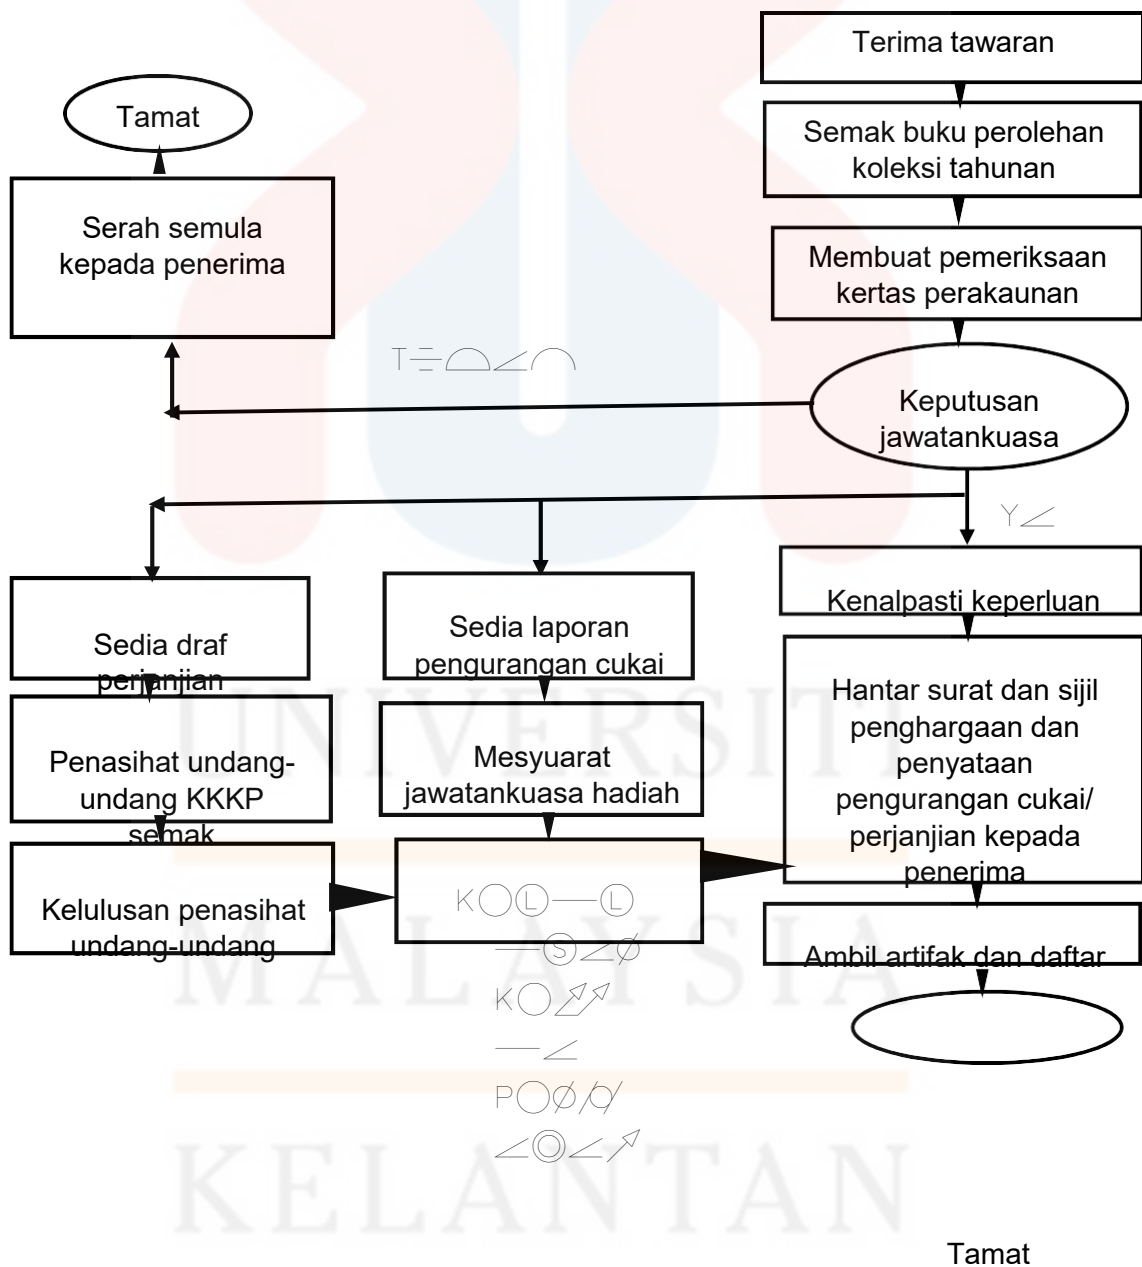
Terima tawaran

Tamat

Semak buku perolehan koleksi tahunan

Serah semula kepada penerima

Membuat pemeriksaan kertas perakaunan

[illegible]

Keputusan jawatankuasa

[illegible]

Sedia draf perjanjian

Sedia laporan pengurangan cukai

Kenalpasti keperluan

Penasihat undang-undang KKKP semak

Mesyuarat jawatankuasa hadiah

Hantar surat dan sijil penghargaan dan penyataan pengurangan cukai/ perjanjian kepada penerima

Kelulusan penasihat undang-undang

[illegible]

Ambil artifak dan daftar

UNIVERSITI MALAYSIA KELANTAN

Tamat